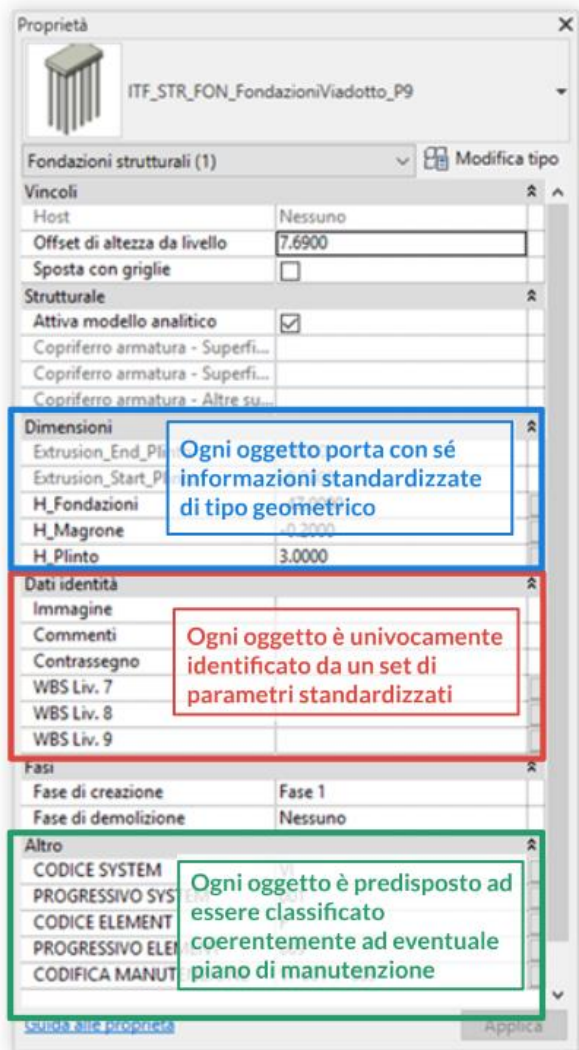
Proprietà

ITF_STR_FON_FondazioniViadotto_P9

Fondazioni strutturali (1)
Modifica tipo

Vincoli

| | |
|---|---|
| Host | Nessuno |
| Offset di altezza da livello | 7.6900 |
| Sposta con griglie | ☐ |

Strutturale

| | |
|---|---|
| Attiva modello analitico | ☑ |
| Copriferro armatura - Superfi... | |
| Copriferro armatura - Superfi... | |
| Copriferro armatura - Altre su... | |

Dimensioni

| | |
|---|---|
| Extrusion_End_Pl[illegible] | |
| Extrusion_Start_Pl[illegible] | |
| H_Fondazioni | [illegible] |
| H_Magrone | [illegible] |
| H_Plinto | 3.0000 |

Ogni oggetto porta con sé informazioni standardizzate di tipo geometrico

Dati identità

| | |
|---|---|
| Immagine | |
| Commenti | |
| Contrassegno | |
| WBS Liv. 7 | |
| WBS Liv. 8 | |
| WBS Liv. 9 | |

Ogni oggetto è univocamente identificato da un set di parametri standardizzati

Fasi

| | |
|---|---|
| Fase di creazione | Fase 1 |
| Fase di demolizione | Nessuno |

Altro

| | |
|---|---|
| CODICE SYSTEM | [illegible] |
| PROGRESSIVO SYST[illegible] | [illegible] |
| CODICE ELEMENT | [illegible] |
| PROGRESSIVO ELEM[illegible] | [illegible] |
| CODIFICA MANUT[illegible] | |

Ogni oggetto è predisposto ad essere classificato coerentemente ad eventuale piano di manutenzione

Guida alle proprietà
Applica